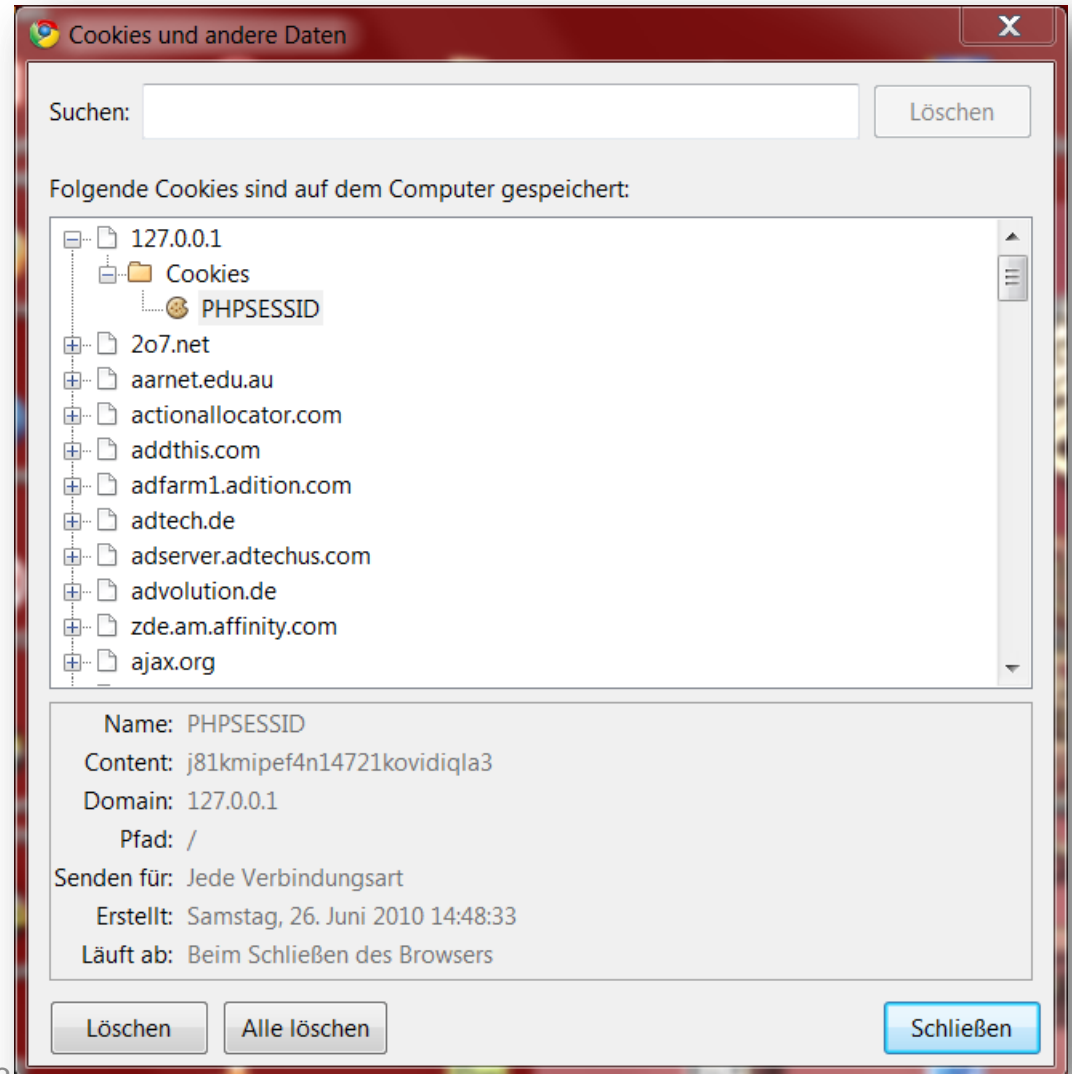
Cookies und andere Daten

X

Suchen:

Löschen

Folgende Cookies sind auf dem Computer gespeichert:

127.0.0.1
Cookies
PHPSESSID
2o7.net
aarnet.edu.au
actionallocator.com
addthis.com
adfarm1.adition.com
adtech.de
adserver.adtechus.com
advolution.de
zde.am.affinity.com
ajax.org

Name: PHPSESSID
Content: j81kmipef4n14721kovidiqla3
Domain: 127.0.0.1
Pfad: /
Senden für: Jede Verbindungsart
Erstellt: Samstag, 26. Juni 2010 14:48:33
Läuft ab: Beim Schließen des Browsers

Löschen
Alle löschen
Schließen